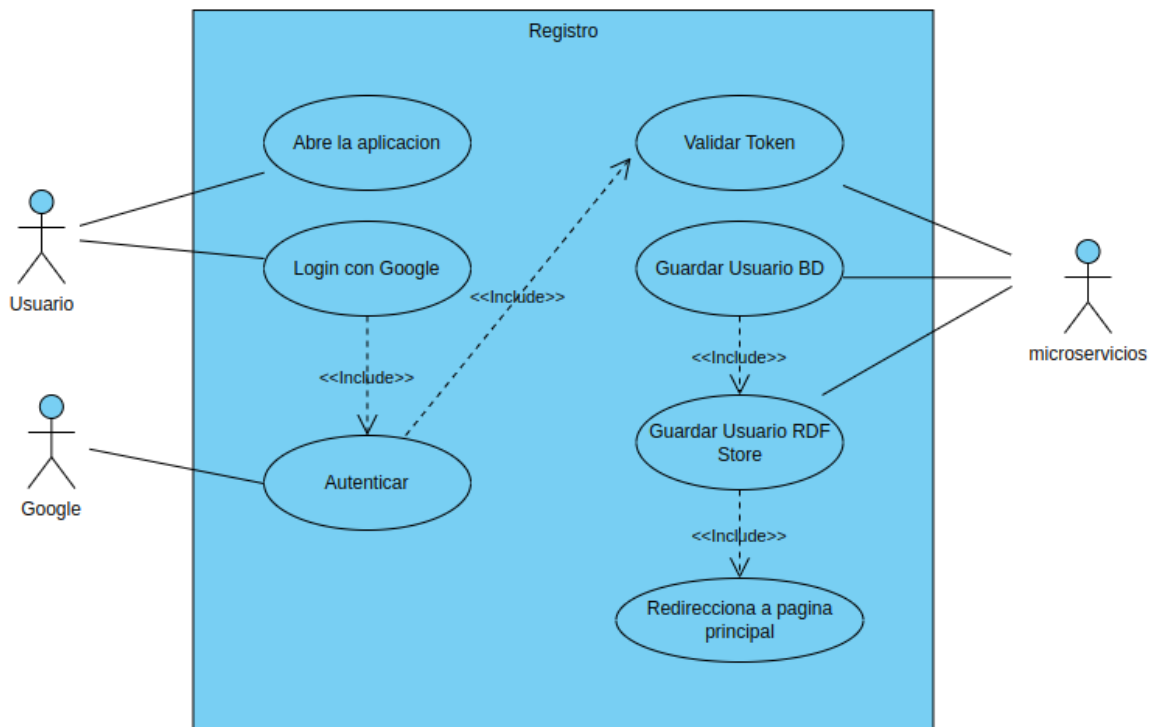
Registro

Abre la aplicacion

Login con Google

<<Include>>

<<Include>>

Autenticar

Validar Token

Guardar Usuario BD

<<Include>>

Guardar Usuario RDF Store

<<Include>>

Redirecciona a pagina principal

Usuario

Google

microservicios